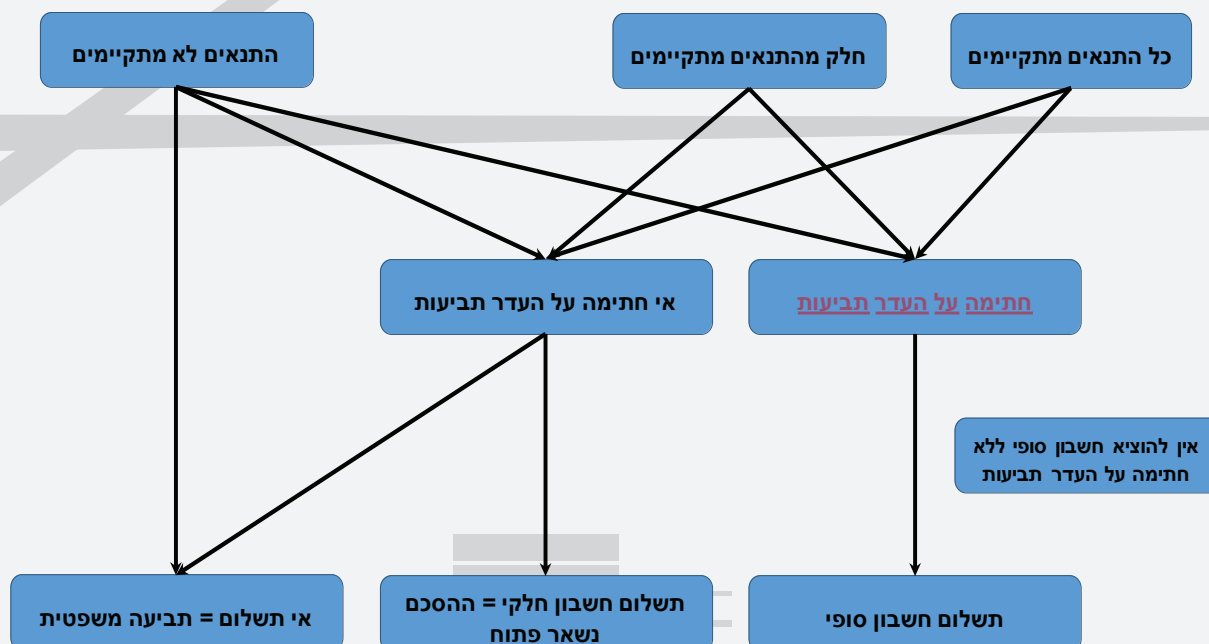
כל התנאים מתקיימים

חלק מהתנאים מתקיימים

התנאים לא מתקיימים

חתימה על העדר תביעות

אי חתימה על העדר תביעות

אין להוציא חשבון סופי ללא חתימה על העדר תביעות

תשלום חשבון סופי

תשלום חשבון חלקי = ההסכם נשאר פתוח

אי תשלום = תביעה משפטית